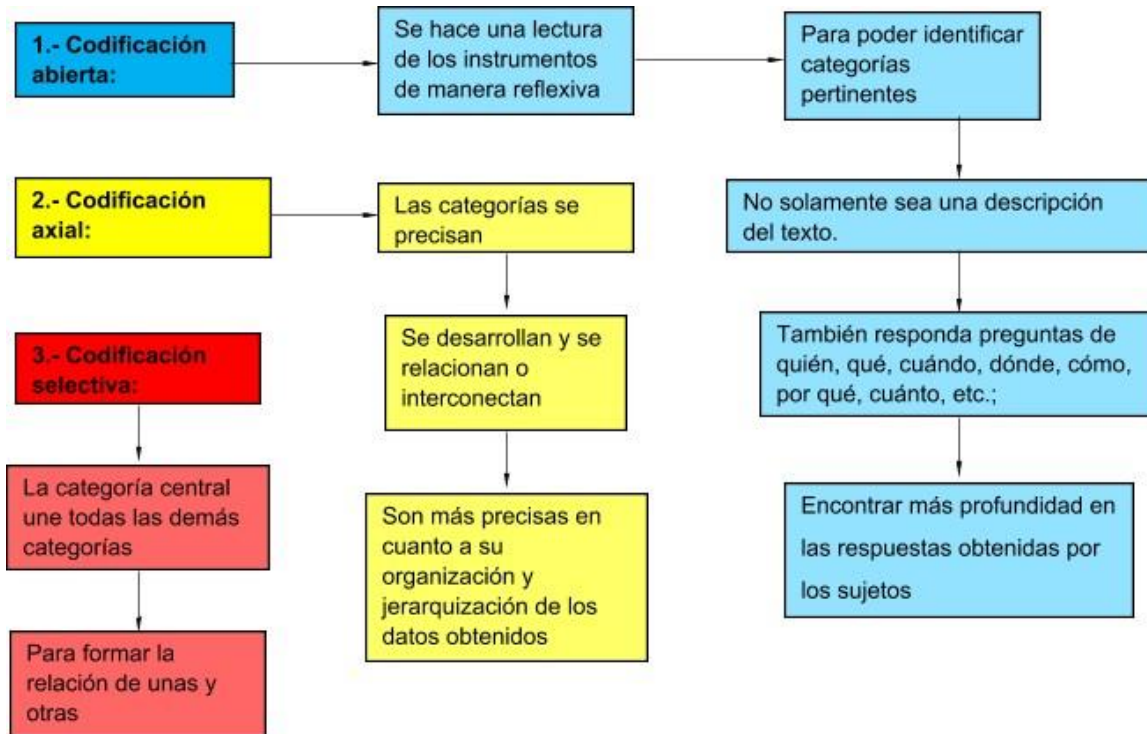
1.- Codificación abierta:

Se hace una lectura de los instrumentos de manera reflexiva

Para poder identificar categorías pertinentes

No solamente sea una descripción del texto.

También responda preguntas de quién, qué, cuándo, dónde, cómo, por qué, cuánto, etc.;

Encontrar más profundidad en las respuestas obtenidas por los sujetos

2.- Codificación axial:

Las categorías se precisan

Se desarrollan y se relacionan o interconectan

Son más precisas en cuanto a su organización y jerarquización de los datos obtenidos

3.- Codificación selectiva:

La categoría central une todas las demás categorías

Para formar la relación de unas y otras